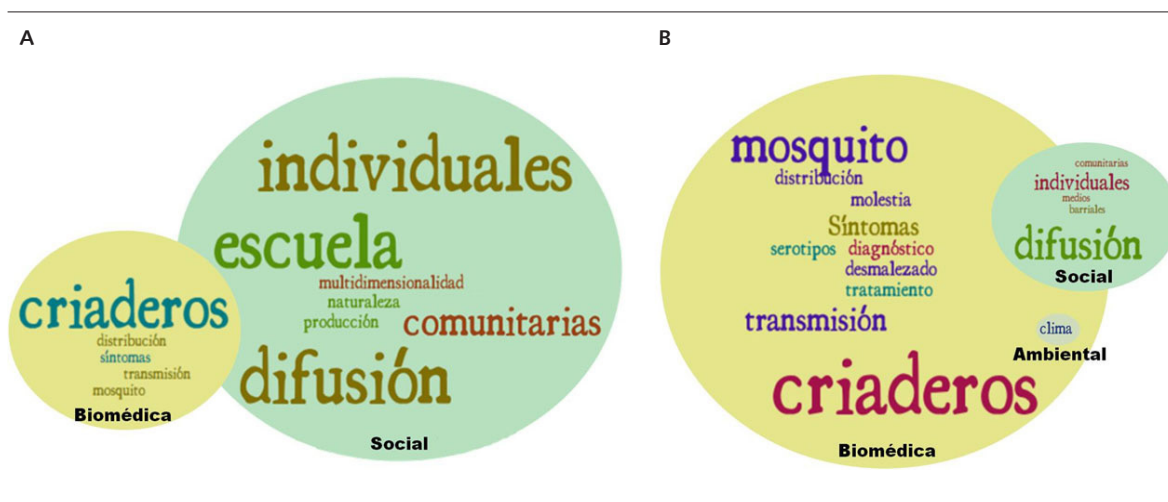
A

individuales
escuela
multidimensionalidad
naturaleza
producción
comunitarias
difusión
Social

criaderos
distribución
síntomas
transmisión
mosquito
Biomédica

B

mosquito
distribución
molestia
Síntomas
serotipos
diagnóstico
desmalezado
tratamiento
transmisión
criaderos
Biomédica

comunitarias
individuales
medios
barriales
difusión
Social

clima
Ambiental